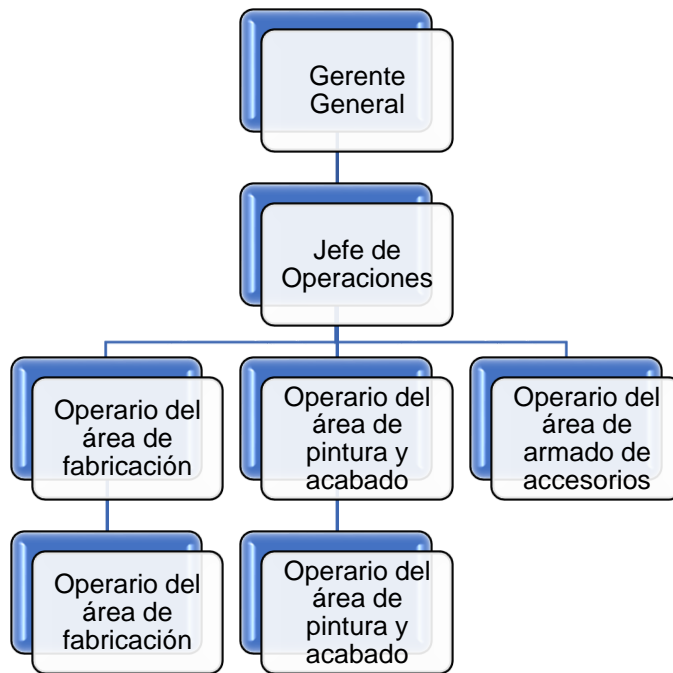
Gerente General

Jefe de Operaciones

Operario del área de fabricación

Operario del área de pintura y acabado

Operario del área de armado de accesorios

Operario del área de fabricación

Operario del área de pintura y acabado